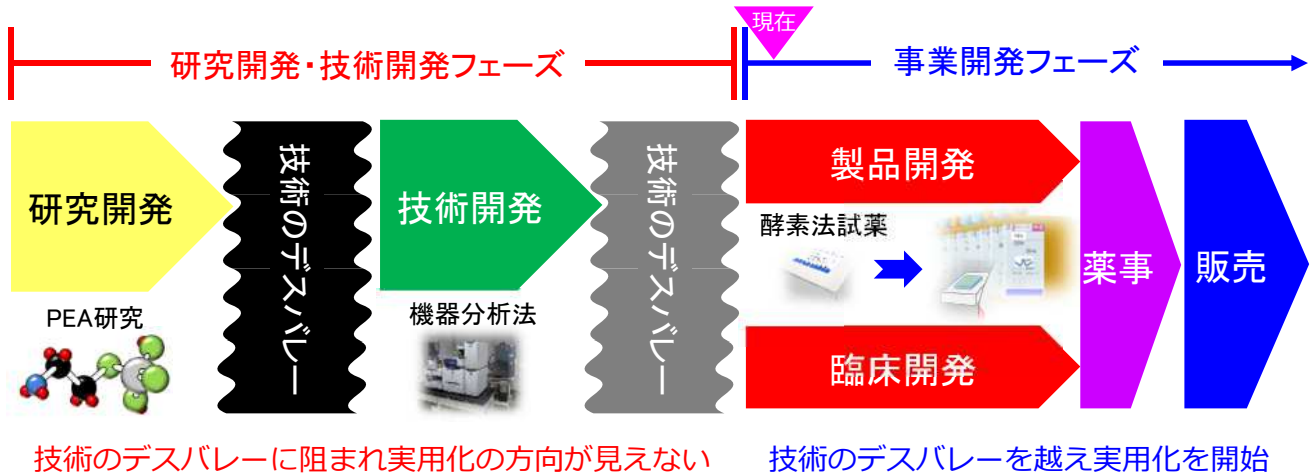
現在

研究開発・技術開発フェーズ

事業開発フェーズ

研究開発

PEA研究

技術のデスバレー

技術開発

機器分析法

技術のデスバレー

製品開発

酵素法試薬

臨床開発

薬事

販売

技術のデスバレーに阻まれ実用化の方向が見えない

技術のデスバレーを越え実用化を開始